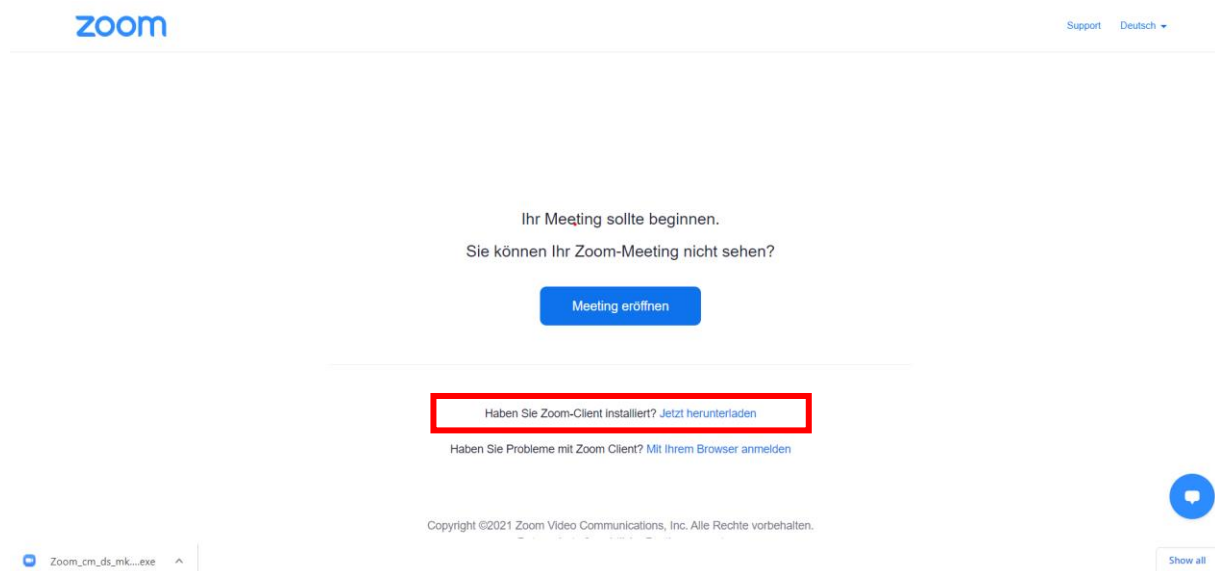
zoom

Support Deutsch

Ihr Meeting sollte beginnen.

Sie können Ihr Zoom-Meeting nicht sehen?

Meeting eröffnen

Haben Sie Zoom-Client installiert? Jetzt herunterladen

Haben Sie Probleme mit Zoom Client? Mit Ihrem Browser anmelden

Copyright ©2021 Zoom Video Communications, Inc. Alle Rechte vorbehalten.

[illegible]

Zoom_cm_ds_mk....exe

Show all